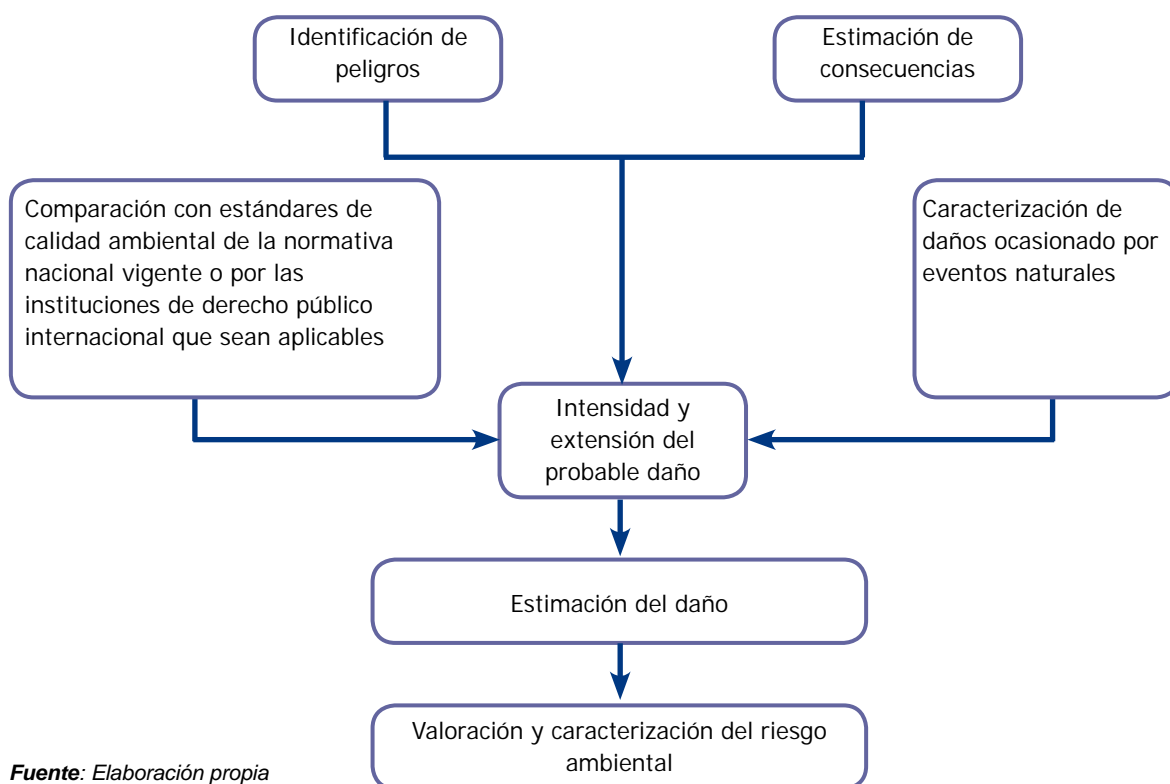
Identificación de peligros

Estimación de consecuencias

Comparación con estándares de calidad ambiental de la normativa nacional vigente o por las instituciones de derecho público internacional que sean aplicables

Caracterización de daños ocasionado por eventos naturales

Intensidad y extensión del probable daño

Estimación del daño

Valoración y caracterización del riesgo ambiental

*Fuente*: Elaboración propia